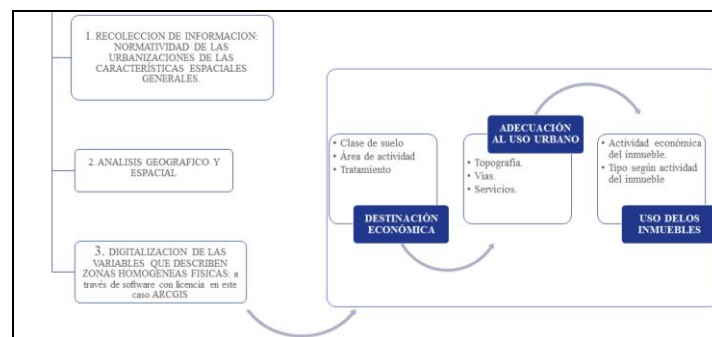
1. RECOLECCION DE INFORMACION: NORMATIVIDAD DE LAS URBANIZACIONES DE LAS CARACTERÍSTICAS ESPACIALES GENERALES.

2. ANALISIS GEOGRAFICO Y ESPACIAL

3. DIGITALIZACION DE LAS VARIABLES QUE DESCRIBEN ZONAS HOMOGENEAS FISICAS: a través de software con licencia en este caso ARCGIS

• Clase de suelo
• Área de actividad
• Tratamiento

DESTINACIÓN ECONÓMICA

ADECUACIÓN AL USO URBANO

• Topografía.
• Vías.
• Servicios.

• Actividad económica del inmueble.
• Tipo según actividad del inmueble

USO DELOS INMUEBLES